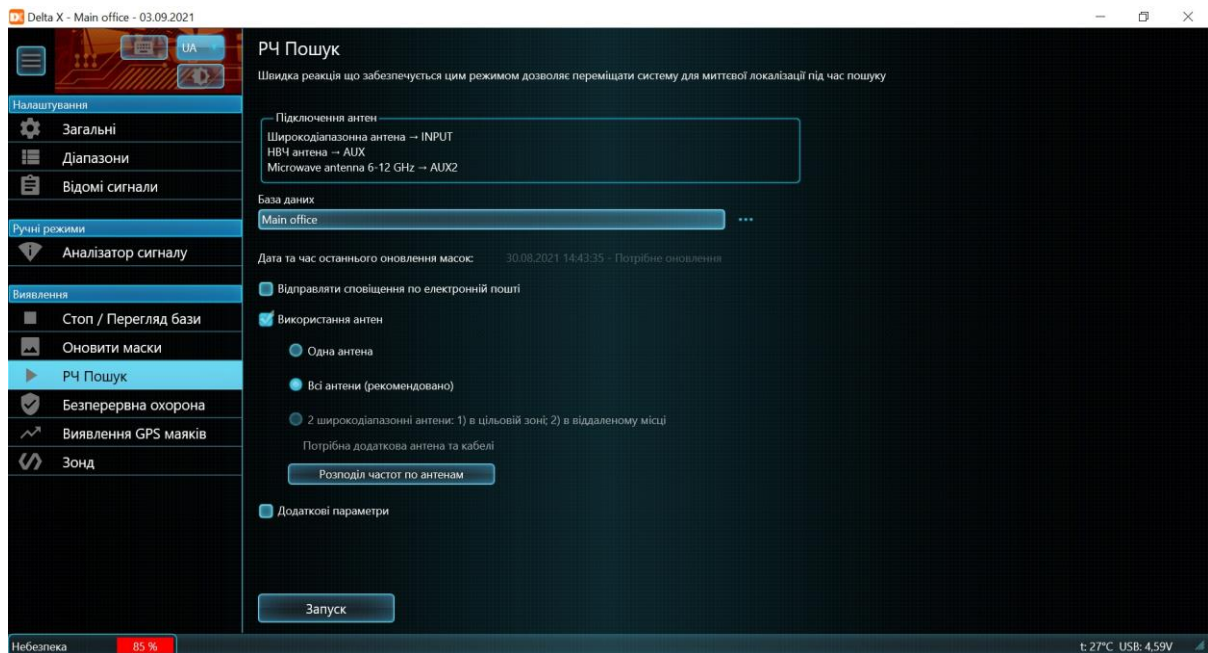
Delta X - Main office - 03.09.2021

UA

Налаштування

Загальні

Діапазони

Відомі сигнали

Ручні режими

Аналізатор сигналу

Виявлення

Стоп / Перегляд бази

Оновити маски

РЧ Пошук

Безперервна охорона

Виявлення GPS маяків

Зонд

РЧ Пошук

Швидка реакція що забезпечується цим режимом дозволяє переміщати систему для миттєвої локалізації під час пошуку

Підключення антен

Широкодіапазонна антена → INPUT
НВЧ антена → AUX
Microwave antenna 6-12 GHz → AUX2

База даних

Main office

Дата та час останнього оновлення масок: 30.08.2021 14:43:35 - Потрібне оновлення

Відправляти сповіщення по електронній пошті

Використання антен

Одна антена

Всі антени (рекомендовано)

2 широкодіапазонні антени: 1) в цільовій зоні; 2) в віддаленому місці

Потрібна додаткова антена та кабелі

Розподіл частот по антенам

Додаткові параметри

Запуск

Небезпека 85 %

t: 27°C USB: 4,59V